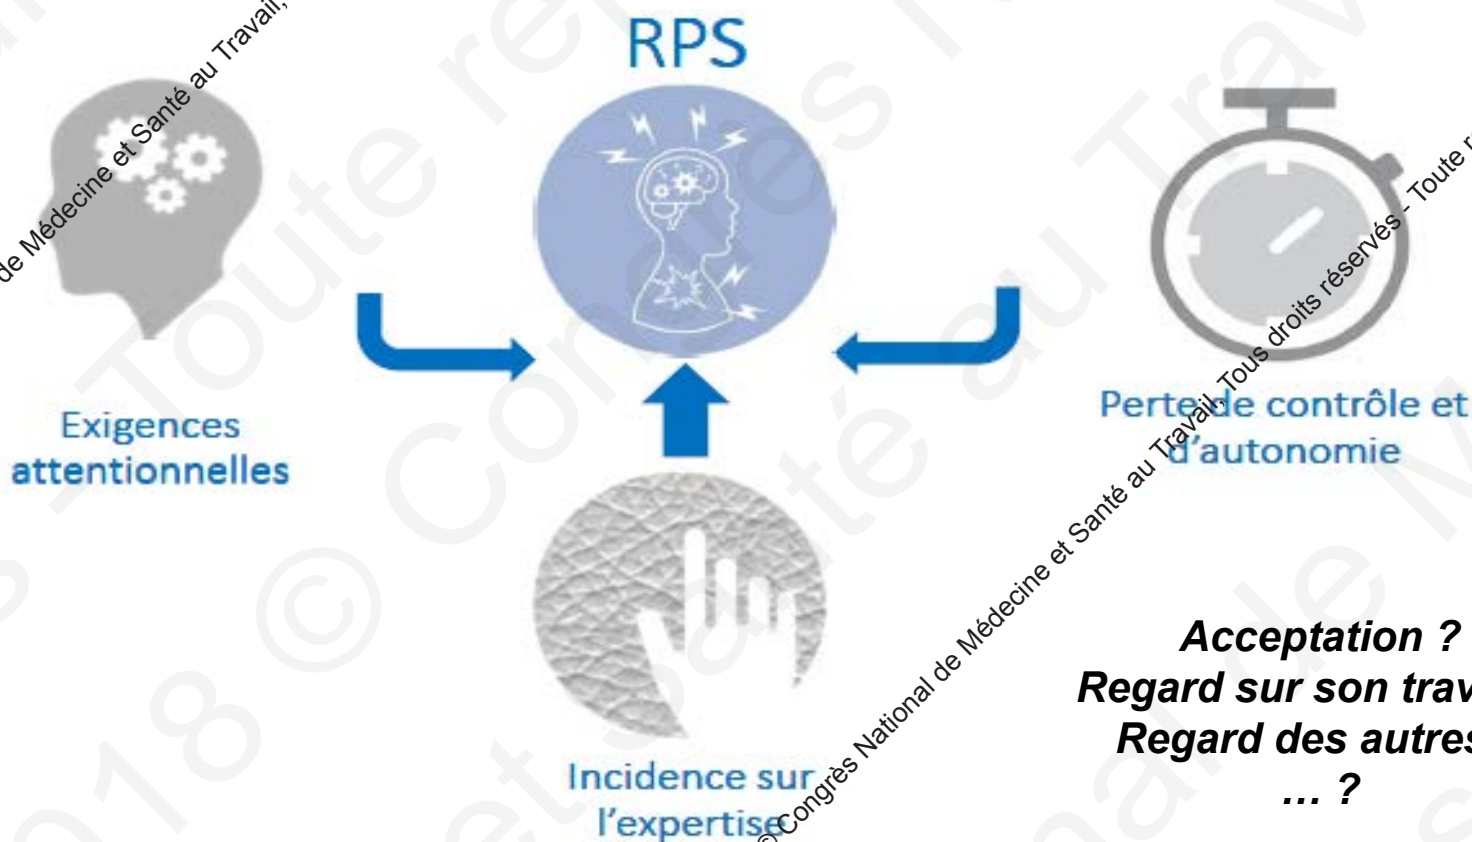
RPS

Exigences attentionnelles

Perte de contrôle et d'autonomie

Incidence sur l'expertise

Acceptation ?
Regard sur son trav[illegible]
Regard des autres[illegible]
... ?

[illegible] de Médecine et Santé au Travail, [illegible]

© Congrès National de Médecine et Santé au Travail. Tous droits réservés - Toute r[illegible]

2018 © Congrès National de Médecine et Santé au Travail - Toute re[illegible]